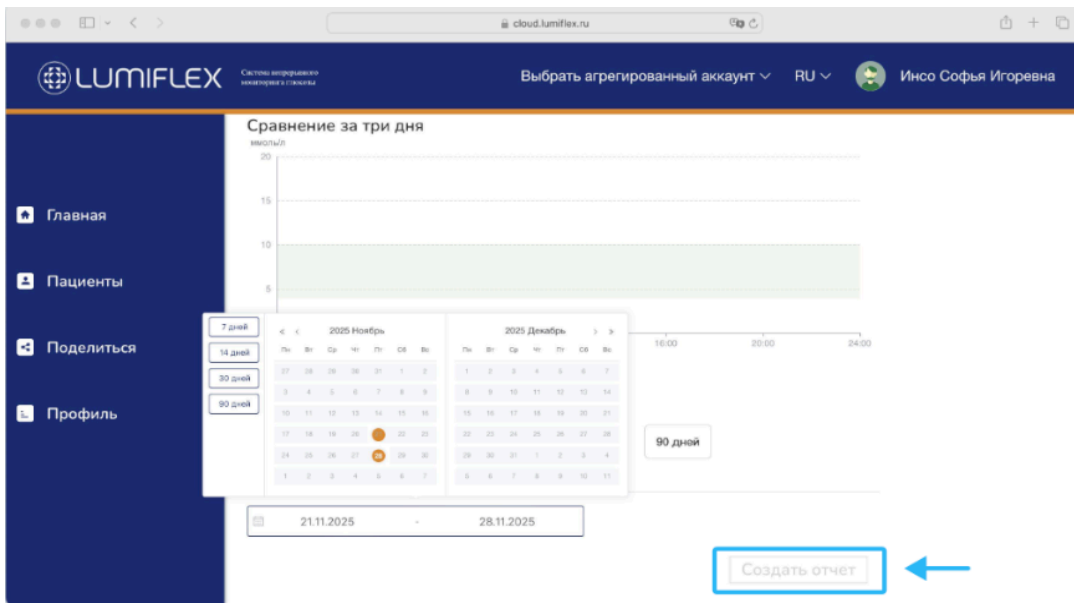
cloud.lumiflex.ru

LUMIFLEX Системы непрерывного мониторинга глюкозы

Выбрать агрегированный аккаунт RU Инсо Софья Игоревна

Главная

Пациенты

Поделиться

Профиль

Сравнение за три дня

ммоль/л

20

15

10

5

16:00 20:00 24:00

7 дней
14 дней
30 дней
90 дней

2025 Ноябрь

| Пн | Вт | Ср | Чт | Пт | Сб | Вс |
|---|---|---|---|---|---|---|
| 27 | 28 | 29 | 30 | 31 | 1 | 2 |
| 3 | 4 | 5 | 6 | 7 | 8 | 9 |
| 10 | 11 | 12 | 13 | 14 | 15 | 16 |
| 17 | 18 | 19 | 20 | 21 | 22 | 23 |
| 24 | 25 | 26 | 27 | 28 | 29 | 30 |
| 1 | 2 | 3 | 4 | 5 | 6 | 7 |

2025 Декабрь

| Пн | Вт | Ср | Чт | Пт | Сб | Вс |
|---|---|---|---|---|---|---|
| 1 | 2 | 3 | 4 | 5 | 6 | 7 |
| 8 | 9 | 10 | 11 | 12 | 13 | 14 |
| 15 | 16 | 17 | 18 | 19 | 20 | 21 |
| 22 | 23 | 24 | 25 | 26 | 27 | 28 |
| 29 | 30 | 31 | 1 | 2 | 3 | 4 |
| 5 | 6 | 7 | 8 | 9 | 10 | 11 |

90 дней

21.11.2025 - 28.11.2025

Создать отчет